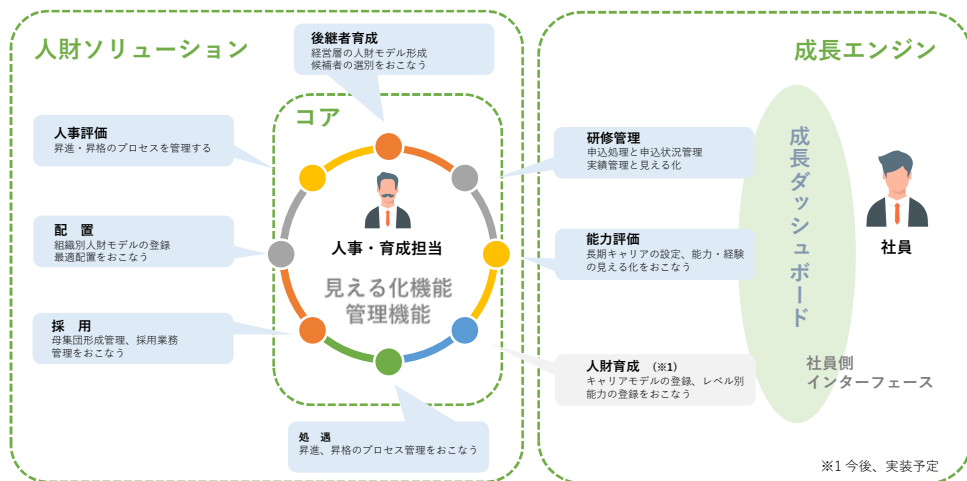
人財ソリューション

後継者育成
経営層の人財モデル形成
候補者の選別をおこなう

コア

人事評価
昇進・昇格のプロセスを管理する

配　置
組織別人財モデルの登録
最適配置をおこなう

採　用
母集団形成管理、採用業務
管理をおこなう

人事・育成担当

見える化機能
管理機能

処　遇
昇進、昇格のプロセス管理をおこなう

成長エンジン

研修管理
申込処理と申込状況管理
実績管理と見える化

能力評価
長期キャリアの設定、能力・経験の見える化をおこなう

人財育成　(※1)
キャリアモデルの登録、レベル別能力の登録をおこなう

成長ダッシュボード

社員

社員側
インターフェース

※1 今後、実装予定